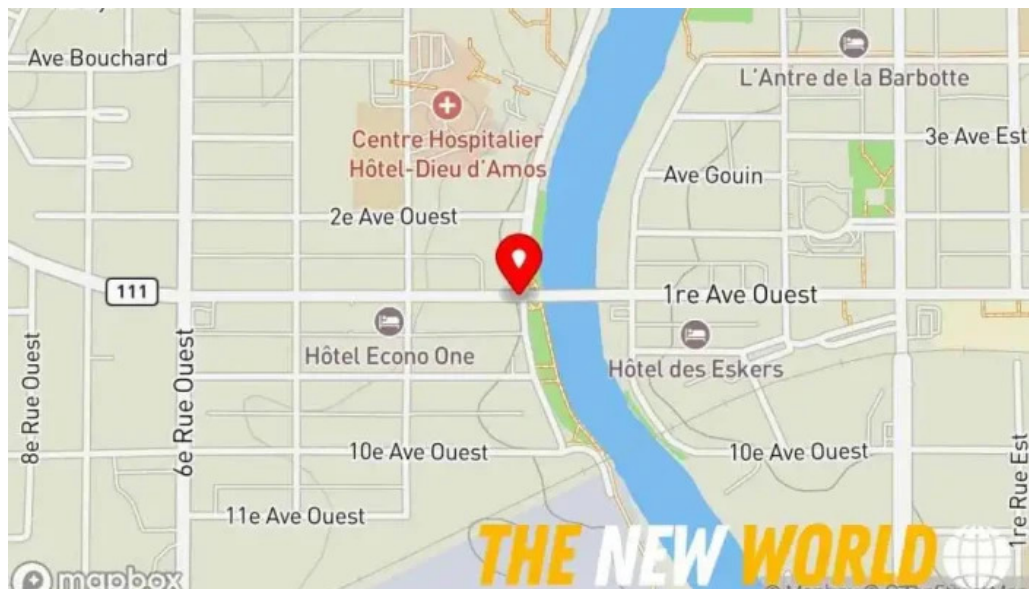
Ave Bouchard
L'Antre de la Barbotte
Centre Hospitalier Hôtel-Dieu d'Amos
3e Ave Est
Ave Gouin
2e Ave Ouest
111
1re Ave Ouest
8e Rue Ouest
6e Rue Ouest
Hôtel Econo One
Hôtel des Eskers
10e Ave Ouest
10e Ave Ouest
1re Rue Est
11e Ave Ouest
THE NEW WORLD
mapbox
© Mapbox © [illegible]